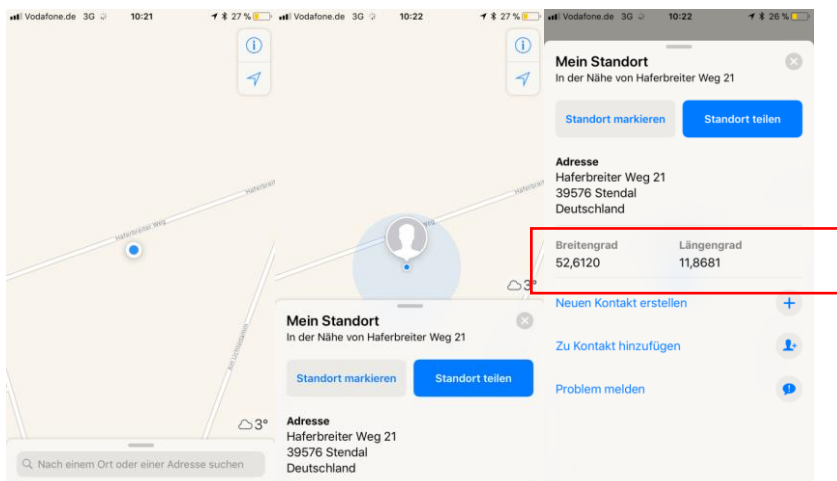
Vodafone.de 3G 10:21 27 %

Haferbreiter Weg

Haferbrei

Am Uchtdeich

3°

Nach einem Ort oder einer Adresse suchen

Vodafone.de 3G 10:22 27 %

Haferbreiter Weg

Haferbrei

3°

Mein Standort
In der Nähe von Haferbreiter Weg 21

Standort markieren
Standort teilen

Adresse
Haferbreiter Weg 21
39576 Stendal
Deutschland

Vodafone.de 3G 10:22 26 %

Mein Standort
In der Nähe von Haferbreiter Weg 21

Standort markieren
Standort teilen

Adresse
Haferbreiter Weg 21
39576 Stendal
Deutschland

Breitengrad
52,6120

Längengrad
11,8681

Neuen Kontakt erstellen

Zu Kontakt hinzufügen

Problem melden